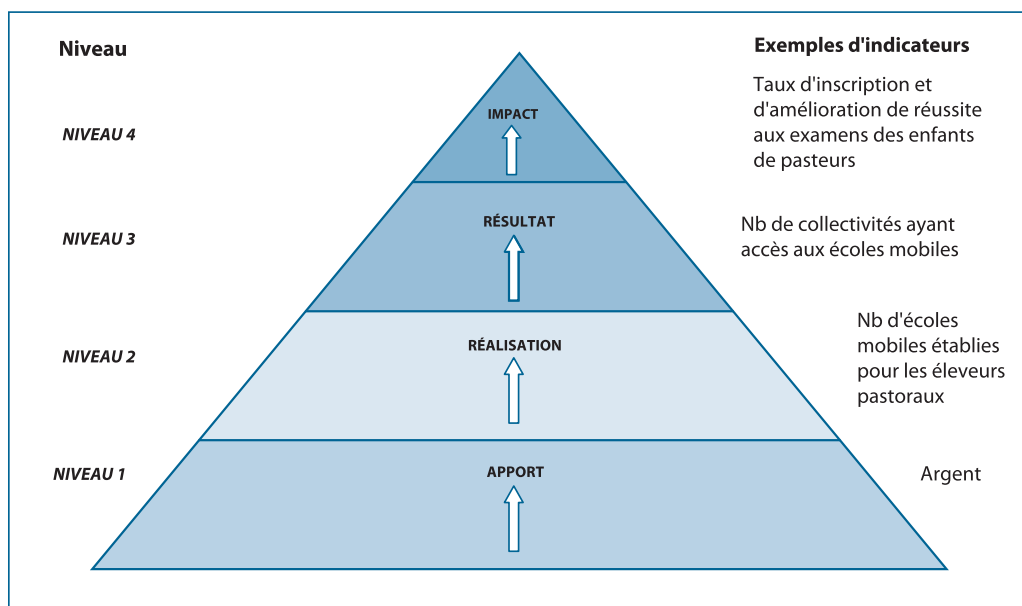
Niveau

Exemples d'indicateurs

NIVEAU 4

IMPACT

Taux d'inscription et d'amélioration de réussite aux examens des enfants de pasteurs

NIVEAU 3

RÉSULTAT

Nb de collectivités ayant accès aux écoles mobiles

NIVEAU 2

RÉALISATION

Nb d'écoles mobiles établies pour les éleveurs pastoraux

NIVEAU 1

APPORT

Argent